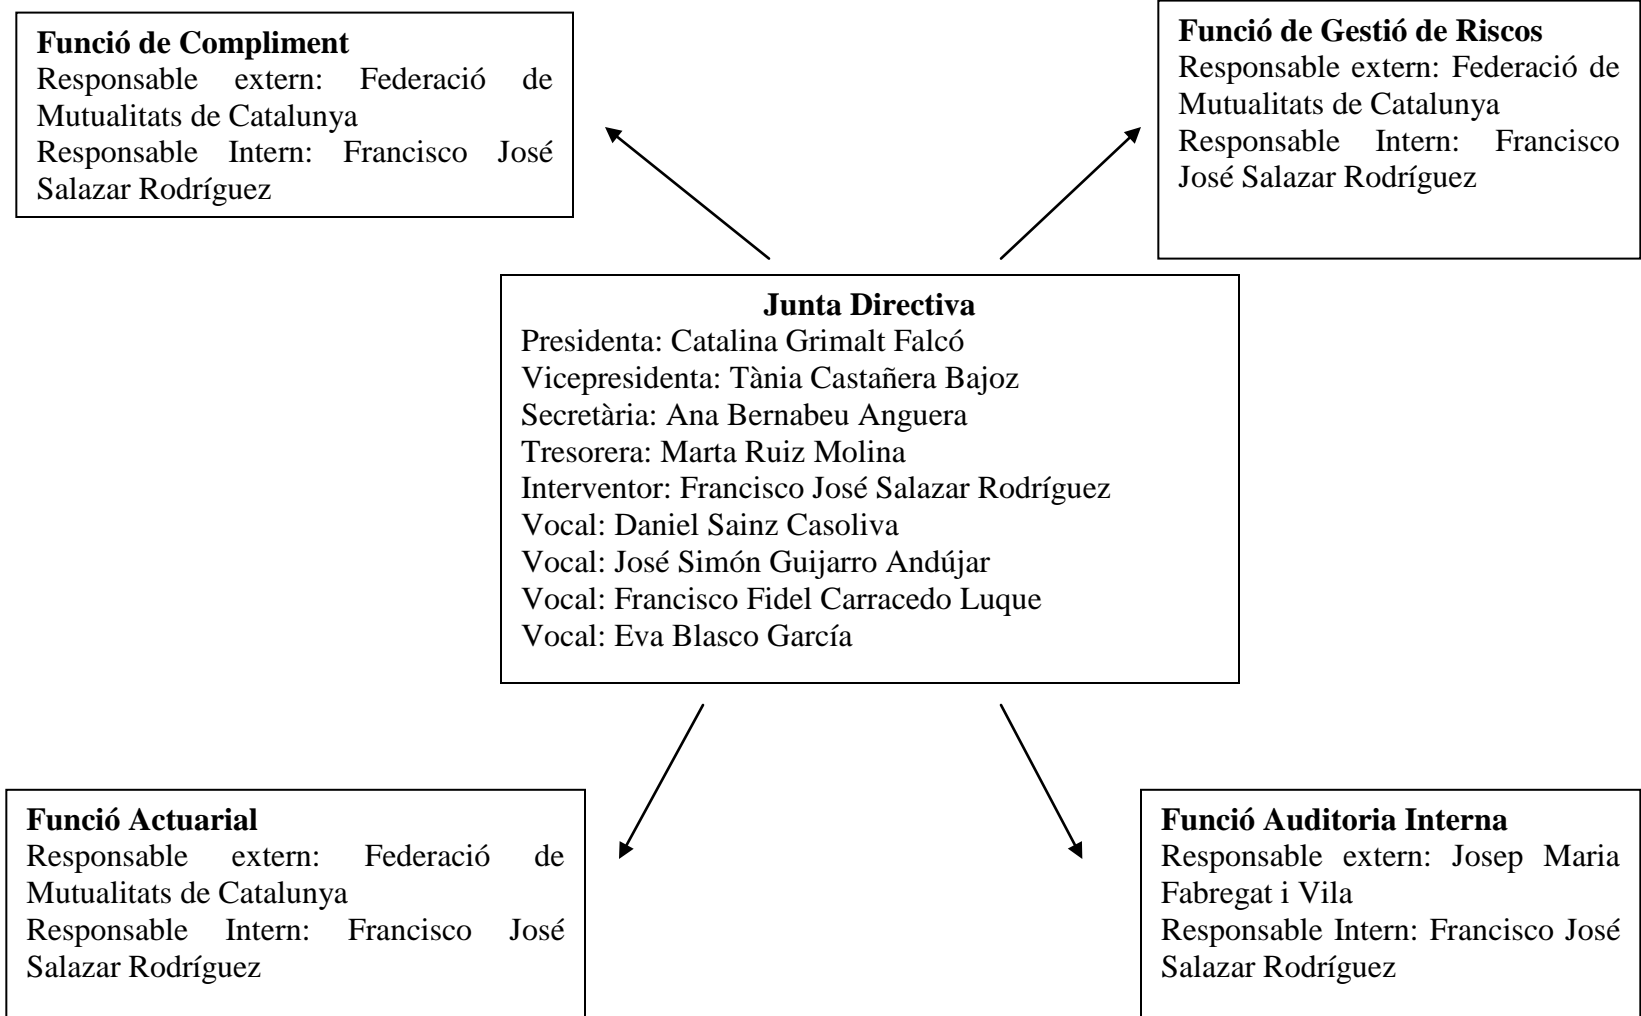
**Funció de Compliment**
Responsable extern: Federació de Mutualitats de Catalunya
Responsable Intern: Francisco José Salazar Rodríguez

**Funció de Gestió de Riscos**
Responsable extern: Federació de Mutualitats de Catalunya
Responsable Intern: Francisco José Salazar Rodríguez

**Junta Directiva**
Presidenta: Catalina Grimalt Falcó
Vicepresidenta: Tània Castañera Bajoz
Secretària: Ana Bernabeu Anguera
Tresorera: Marta Ruiz Molina
Interventor: Francisco José Salazar Rodríguez
Vocal: Daniel Sainz Casoliva
Vocal: José Simón Guijarro Andújar
Vocal: Francisco Fidel Carracedo Luque
Vocal: Eva Blasco García

**Funció Actuarial**
Responsable extern: Federació de Mutualitats de Catalunya
Responsable Intern: Francisco José Salazar Rodríguez

**Funció Auditoria Interna**
Responsable extern: Josep Maria Fabregat i Vila
Responsable Intern: Francisco José Salazar Rodríguez